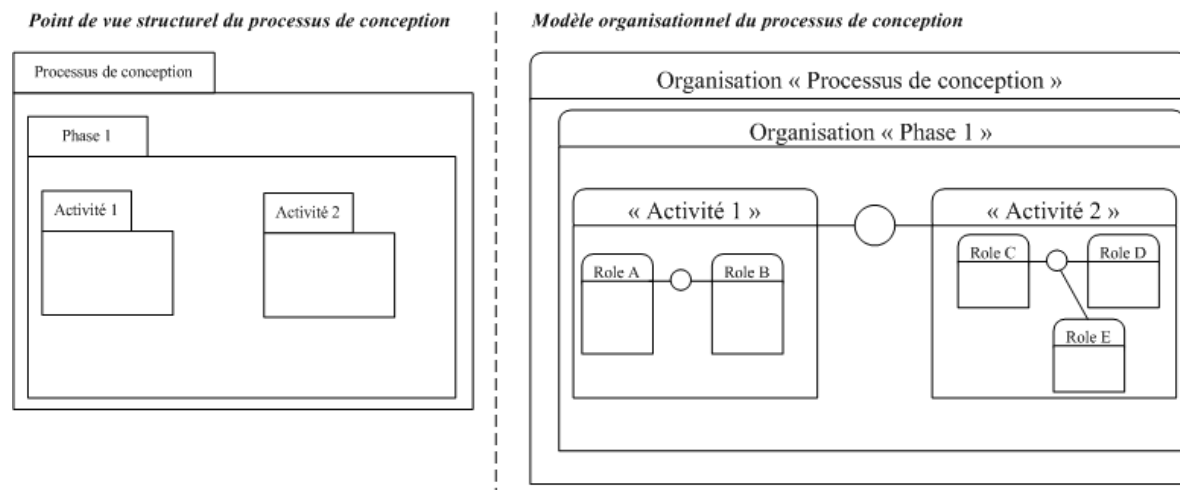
Point de vue structurel du processus de conception

Processus de conception

Phase 1

Activité 1

Activité 2

Modèle organisationnel du processus de conception

Organisation « Processus de conception »

Organisation « Phase 1 »

« Activité 1 »

Role A

Role B

« Activité 2 »

Role C

Role D

Role E